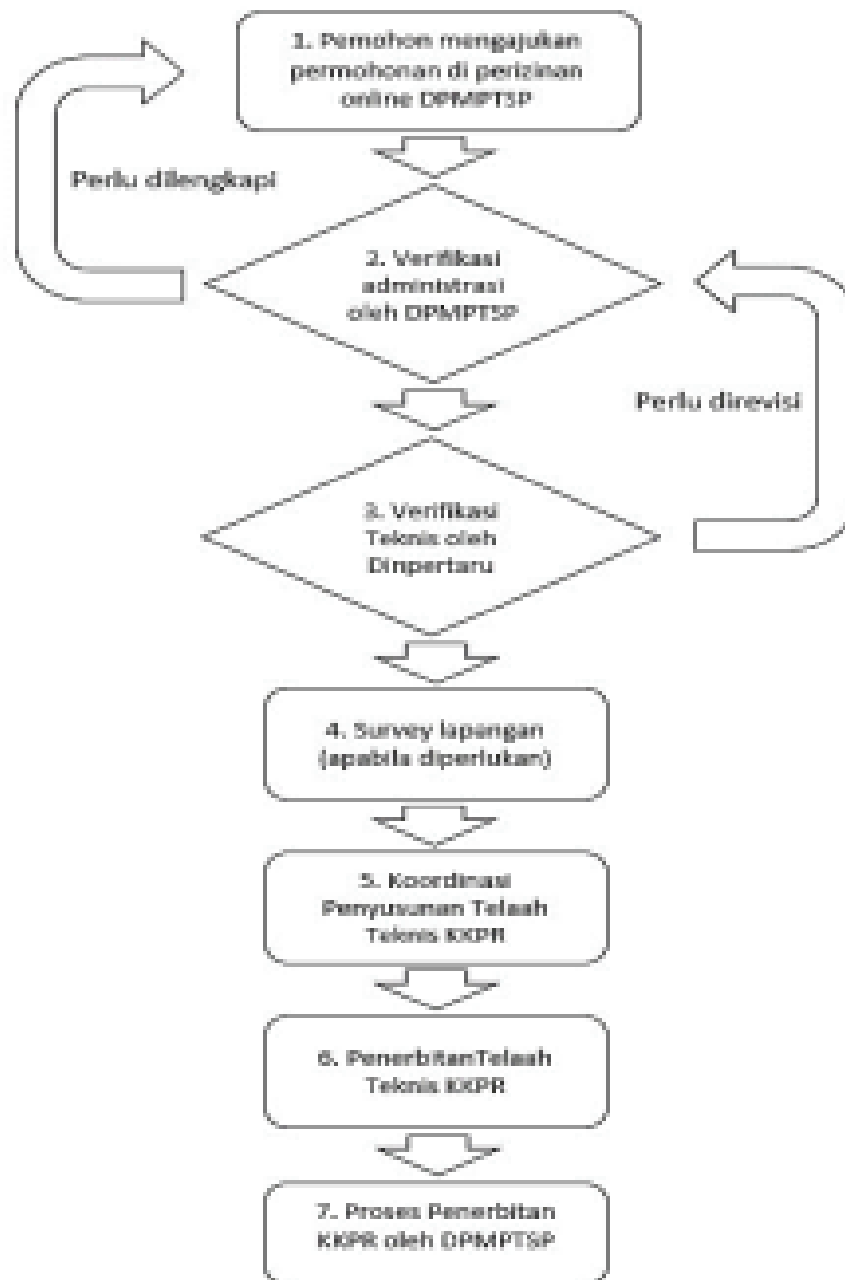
1. Pemohon mengajukan permohonan di perizinan online DPMPTSP

Perlu dilengkapi

2. Verifikasi administrasi oleh DPMPTSP

Perlu direvisi

3. Verifikasi Teknis oleh Dinpertaru

4. Survey lapangan (apabila diperlukan)

5. Koordinasi Penyusunan Telaah Teknis KKPR

6. PenerbitanTelaah Teknis KKPR

7. Proses Penerbitan KKPR oleh DPMPTSP